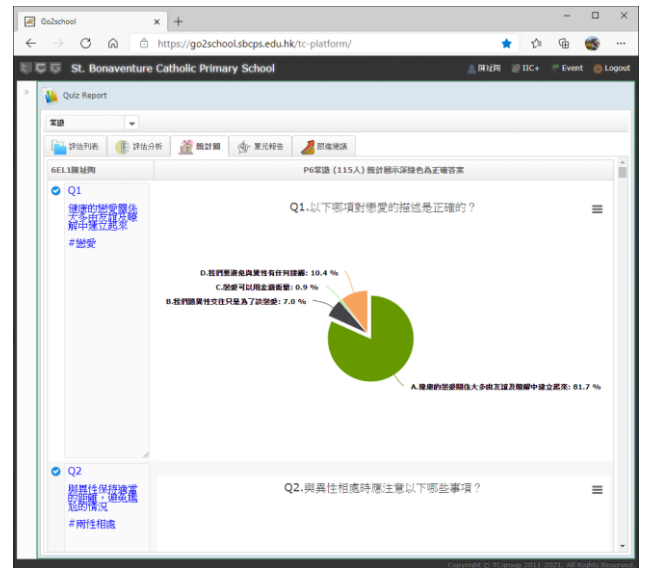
Go2school
https://go2school.sbcps.edu.hk/tc-platform/

St. Bonaventure Catholic Primary School
陳祉朗　IIC+　Event　Logout

Quiz Report

常識

評估列表　評估分析　統計圖　單元報告　跟進建議

6EL1陳祉朗　P6常識 (115人) 統計圖示深綠色為正確答案

Q1
健康的戀愛關係大多由友誼及瞭解中建立起來
#戀愛

Q1.以下哪項對戀愛的描述是正確的？

D.我們要避免與異性有任何接觸: 10.4 %
C.戀愛可以用金錢衡量: 0.9 %
B.我們跟異性交往只是為了談戀愛: 7.0 %
A.健康的戀愛關係大多由友誼及瞭解中建立起來: 81.7 %

Q2
與異性保持適當的距離，避免尷尬的情況
#兩性相處

Q2.與異性相處時應注意以下哪些事項？

Copyright © TCgroup 2011-2021. All Rights Reserved.